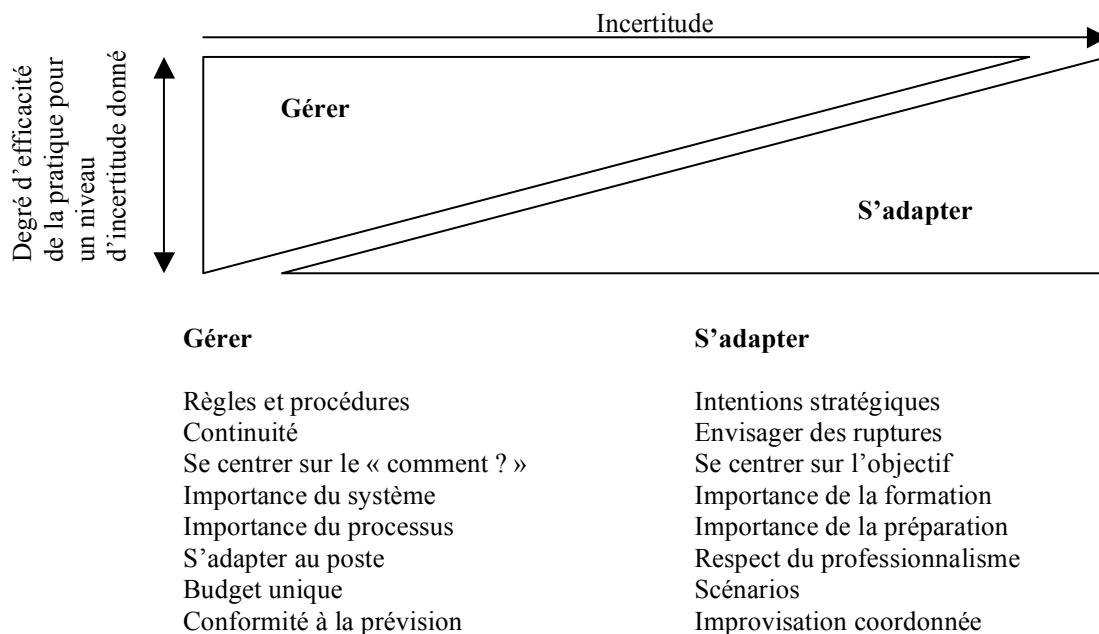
Incertitude

Degré d'efficacité de la pratique pour un niveau d'incertitude donné

Gérer

S'adapter

**Gérer**

Règles et procédures
Continuité
Se centrer sur le « comment ? »
Importance du système
Importance du processus
S'adapter au poste
Budget unique
Conformité à la prévision

**S'adapter**

Intentions stratégiques
Envisager des ruptures
Se centrer sur l'objectif
Importance de la formation
Importance de la préparation
Respect du professionnalisme
Scénarios
Improvisation coordonnée